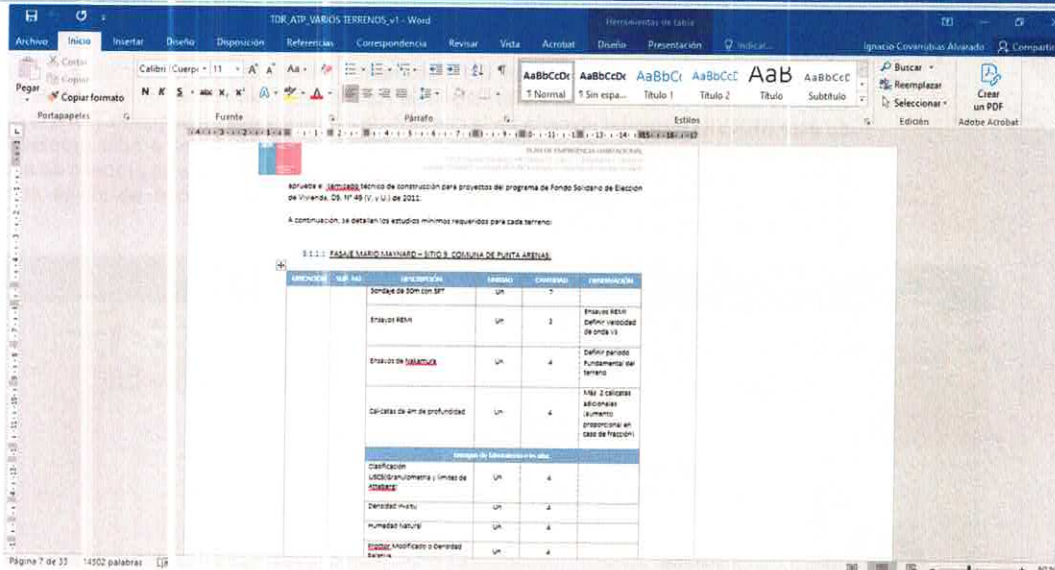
TDR_ATP_VARIOS TERRENOS_v1 - Word

Herramientas de tabla

Archivo Inicio Insertar Diseño Disposición Referencias Correspondencia Revisar Vista Acrobat Diseño Presentación ¿Indicar...

Ignacio Covarrubias Alvarado Compartir

Cortar
Copiar
Pegar
Copiar formato
Portapapeles

Calibri (Cuerpo) 11 A A Aa
N K S abc x₂ x²
Fuente

Párrafo

AaBbCcDc ¶ Normal
AaBbCcDc ¶ Sin espa...
AaBbCc Título 1
AaBbCcE Título 2
AaB Título
AaBbCcC Subtítulo
Estilos

Buscar
Reemplazar
Seleccionar
Edición

Crear un PDF
Adobe Acrobat

aprueba el itemizado técnico de construcción para proyectos del programa de Fondo Solidario de Elección de Vivienda, DS. Nº 49 (V. y U.) de 2011.

A continuación, se detallan los estudios mínimos requeridos para cada terreno:

3.1.1.1. PASAJE MARIO MAYNARD – SITIO 9, COMUNA DE PUNTA ARENAS.

| APARTADO | SUB-APARTADO | DESCRIPCIÓN | UNIDAD | CANTIDAD | OBSERVACIÓN |
|---|---|---|---|---|---|
| | | Sondaje de 30m con SPT | Un | 2 | |
| | | Ensayos REMI | Un | 2 | Ensayos REMI Definir velocidad de onda Vs |
| | | Ensayos de Nakamura | Un | 4 | Definir periodo fundamental del terreno |
| | | Calicatas de 4m de profundidad | Un | 4 | Más 2 calicatas adicionales (aumento proporcional en caso de fracción) |
| | | Ensayos de Laboratorio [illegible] | | | |
| | | Clasificación USCS(Granulometría y límites de Atterberg) | Un | 4 | |
| | | Densidad in-situ | Un | 4 | |
| | | Humedad Natural | Un | 4 | |
| | | Proctor Modificado o Densidad Relativa | Un | 4 | |

Página 7 de 33 14502 palabras